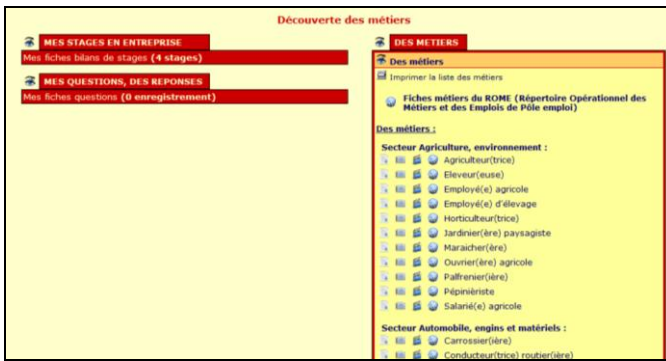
Découverte des métiers

MES STAGES EN ENTREPRISE

Mes fiches bilans de stages **(4 stages)**

MES QUESTIONS, DES REPONSES

Mes fiches questions **(0 enregistrement)**

DES METIERS

Des métiers

Imprimer la liste des métiers

Fiches métiers du ROME (Répertoire Opérationnel des Métiers et des Emplois de Pôle emploi)

Des métiers :

Secteur Agriculture, environnement :

Agriculteur(trice)

Eleveur(euse)

Employé(e) agricole

Employé(e) d'élevage

Horticulteur(trice)

Jardinier(ère) paysagiste

Maraicher(ère)

Ouvrier(ère) agricole

Palfrenier(ière)

Pépiniériste

Salarié(e) agricole

Secteur Automobile, engins et matériels :

Carrossier(ière)

Conducteur(trice) routier(ière)